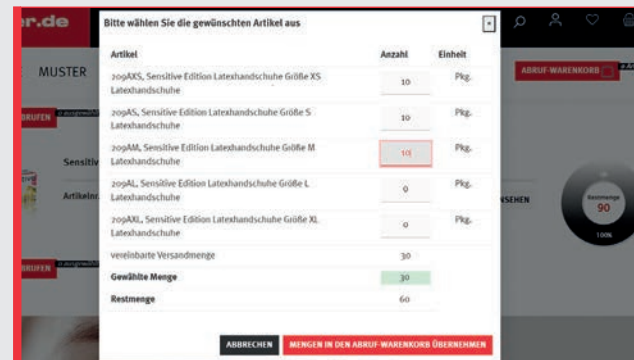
r.de

MUSTER

ABRUF-WARENKORB

RUFEN

Sensitiv

Artikelnr

SEHEN

Restmenge
90

100%

RUFEN

Bitte wählen Sie die gewünschten Artikel aus

| Artikel | Anzahl | Einheit |
|---|---|---|
| 209AXS, Sensitive Edition Latexhandschuhe Größe XS Latexhandschuhe | 10 | Pkg. |
| 209AS, Sensitive Edition Latexhandschuhe Größe S Latexhandschuhe | 10 | Pkg. |
| 209AM, Sensitive Edition Latexhandschuhe Größe M Latexhandschuhe | 10 | Pkg. |
| 209AL, Sensitive Edition Latexhandschuhe Größe L Latexhandschuhe | 0 | Pkg. |
| 209AXL, Sensitive Edition Latexhandschuhe Größe XL Latexhandschuhe | 0 | Pkg. |
| vereinbarte Versandmenge | 30 | |
| Gewählte Menge | 30 | |
| Restmenge | 60 | |

ABBRECHEN

MENGEN IN DEN ABRUF-WARENKORB ÜBERNEHMEN